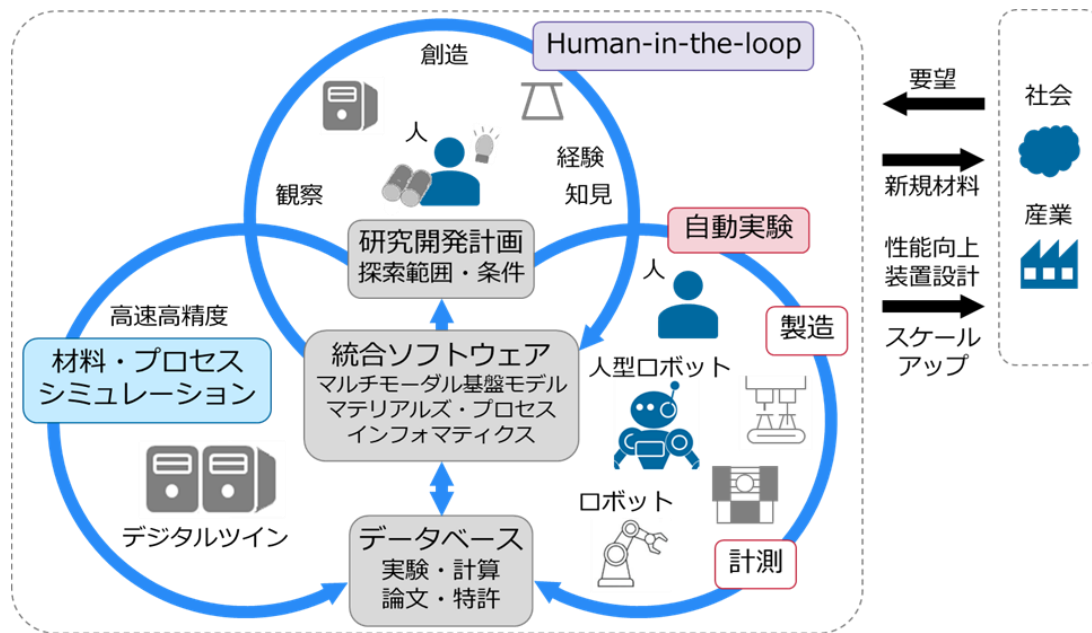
Human-in-the-loop

創造

人

経験
知見

観察

研究開発計画
探索範囲・条件

自動実験

人

製造

高速高精度

材料・プロセス
シミュレーション

統合ソフトウェア
マルチモーダル基盤モデル
マテリアルズ・プロセス
インフォマティクス

人型ロボット

ロボット

デジタルツイン

データベース
実験・計算
論文・特許

計測

要望

新規材料

性能向上
装置設計

スケール
アップ

社会

産業